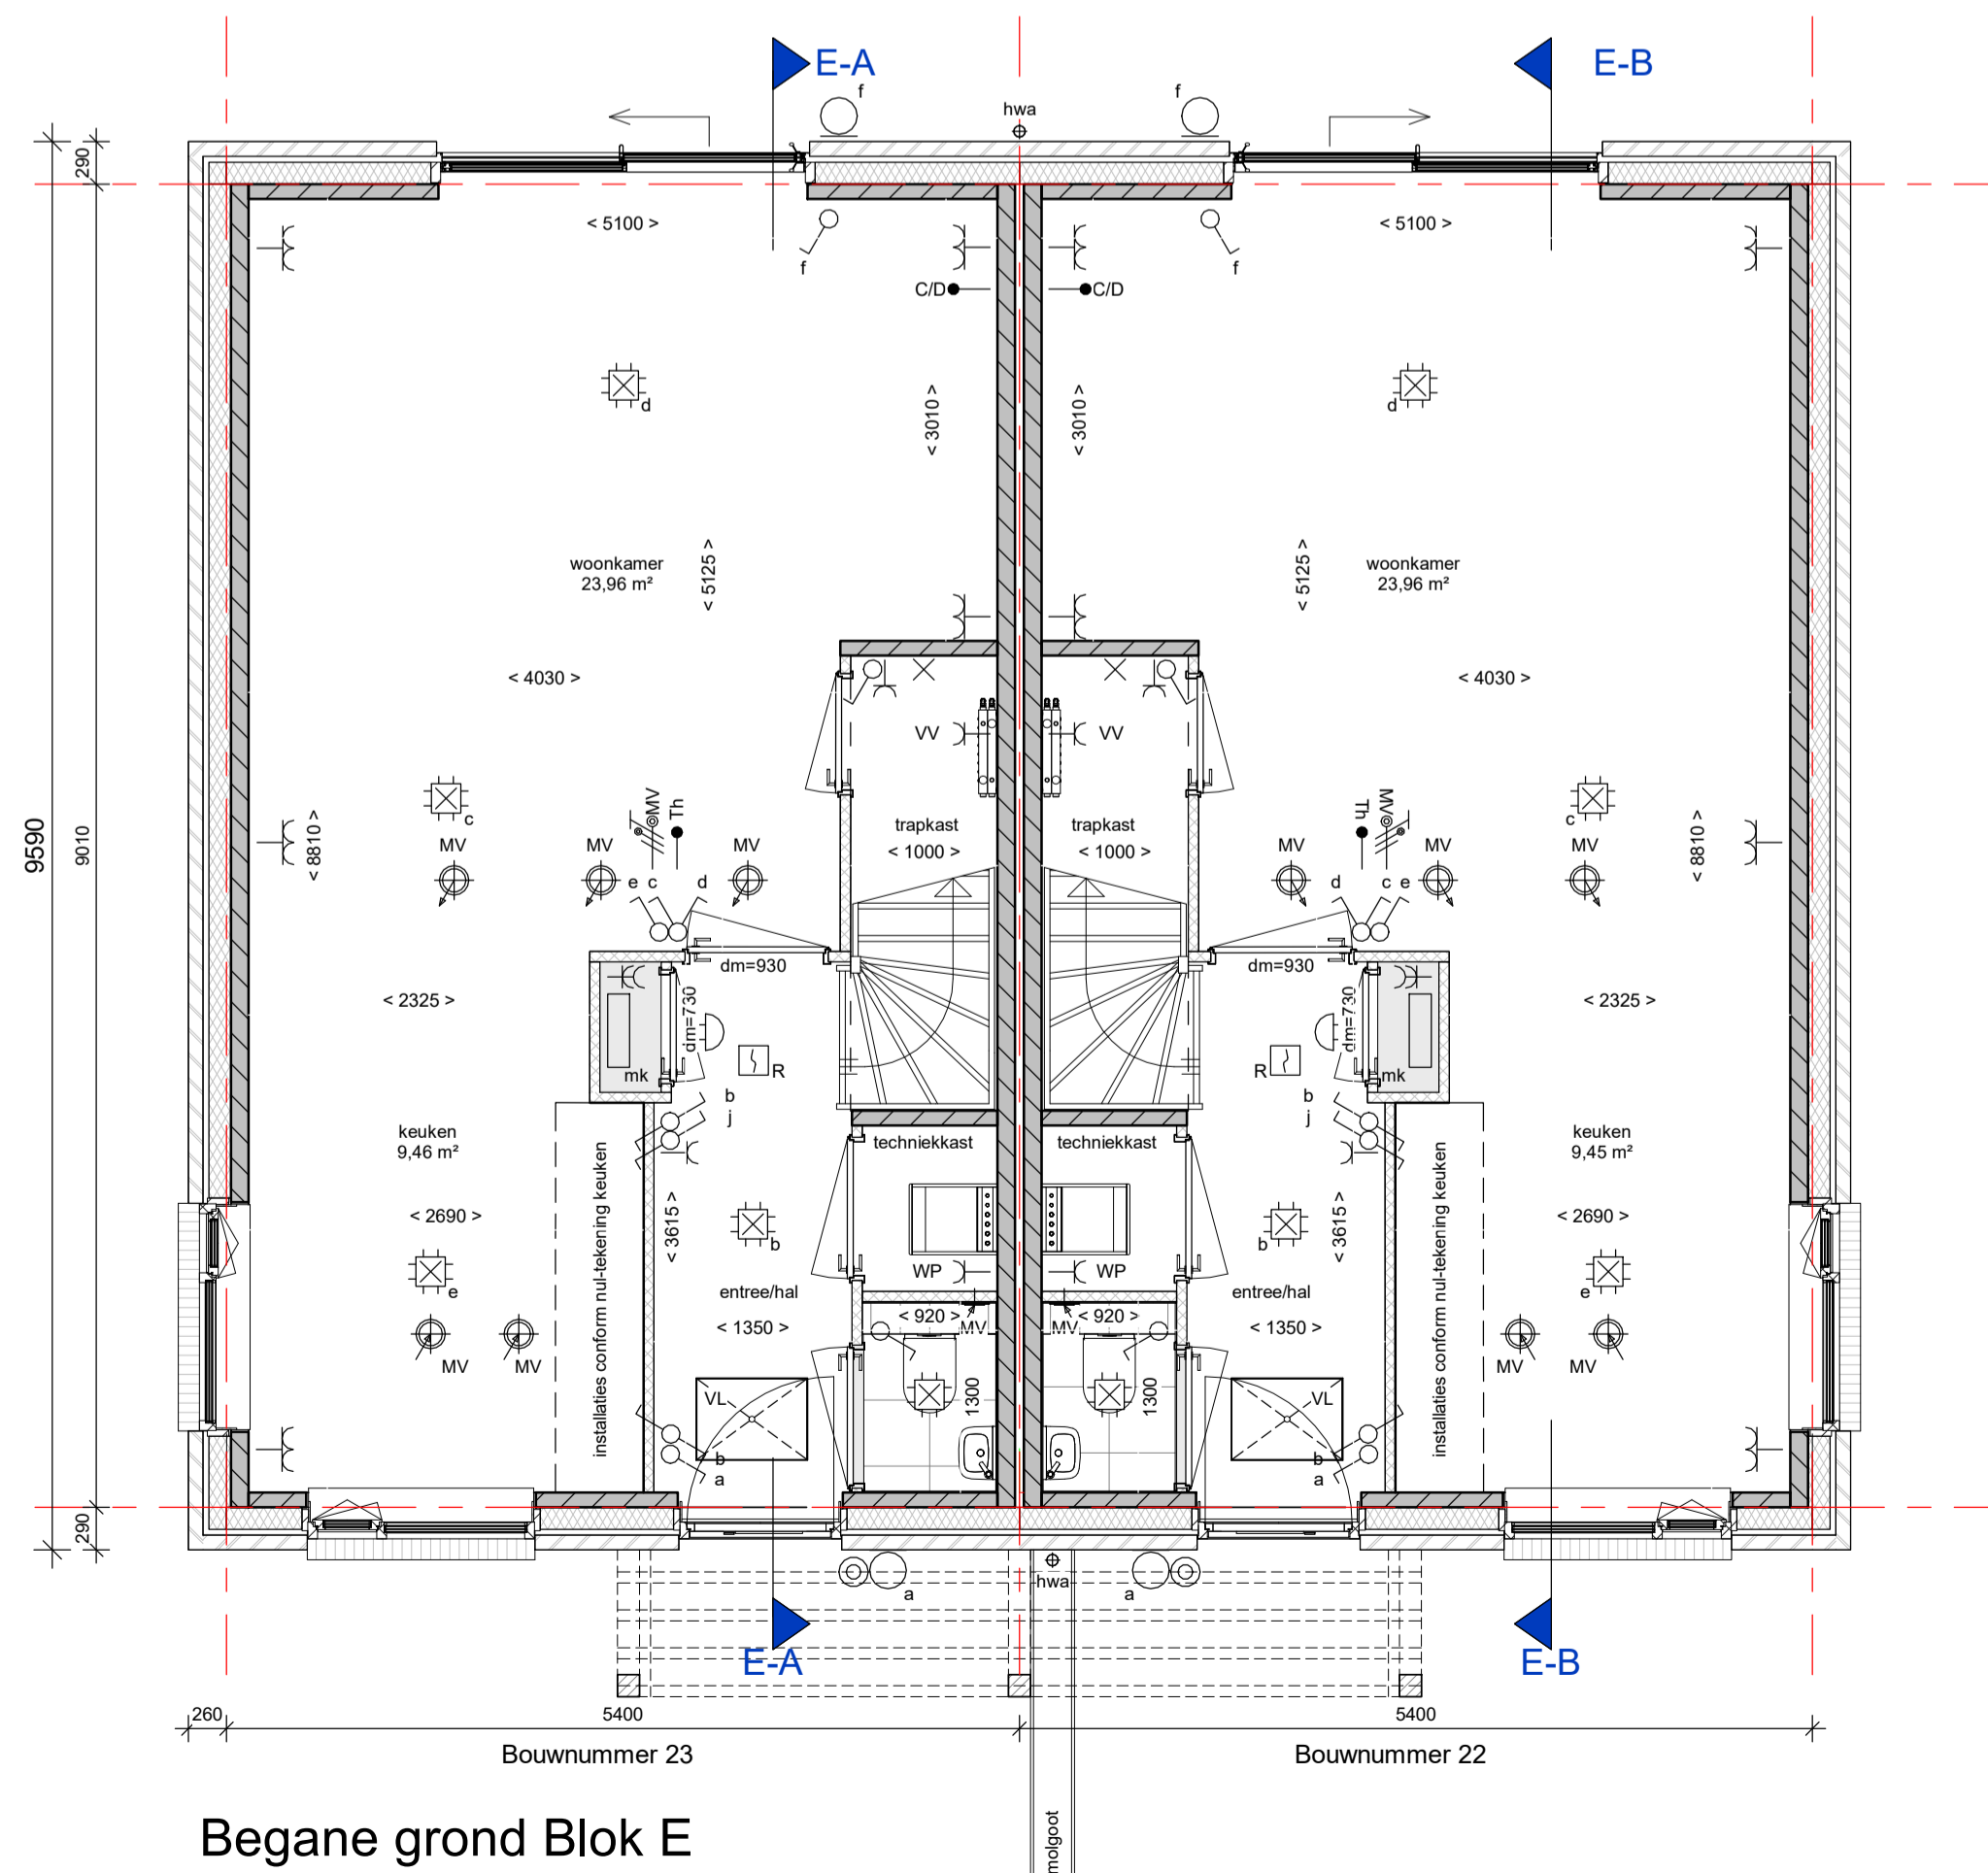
E-A
E-B
f
hwa
f
290
9590
9010
290
< 5100 >
< 5100 >
f
f
C/D
C/D
d
d
< 3010 >
< 3010 >
woonkamer
23,96 m²
< 5125 >
< 5125 >
woonkamer
23,96 m²
< 4030 >
< 4030 >
VV
VV
< 8810 >
c
MV
MV
Th
MV
MV
e c
d
trapkast
< 1000 >
trapkast
< 1000 >
MV
Th
MV
d
c e
MV
c
MV
< 8810 >
dm=930
dm=930
< 2325 >
dm=730
R
mk
R
dm=730
mk
< 2325 >
b
j
b
j
keuken
9,46 m²
techniekkast
techniekkast
keuken
9,45 m²
< 2690 >
installaties conform nul-tekening keuken
< 3615 >
b
b
< 3615 >
installaties conform nul-tekening keuken
< 2690 >
e
WP
WP
e
entree/hal
< 920 >
MV
MV
< 920 >
entree/hal
MV
MV
< 1350 >
< 1350 >
MV
MV
VL
1300
1300
VL
b
a
b
a
a
hwa
a
E-A
E-B
260
5400
5400
Bouwnummer 23
Bouwnummer 22
Begane grond Blok E
molgoot